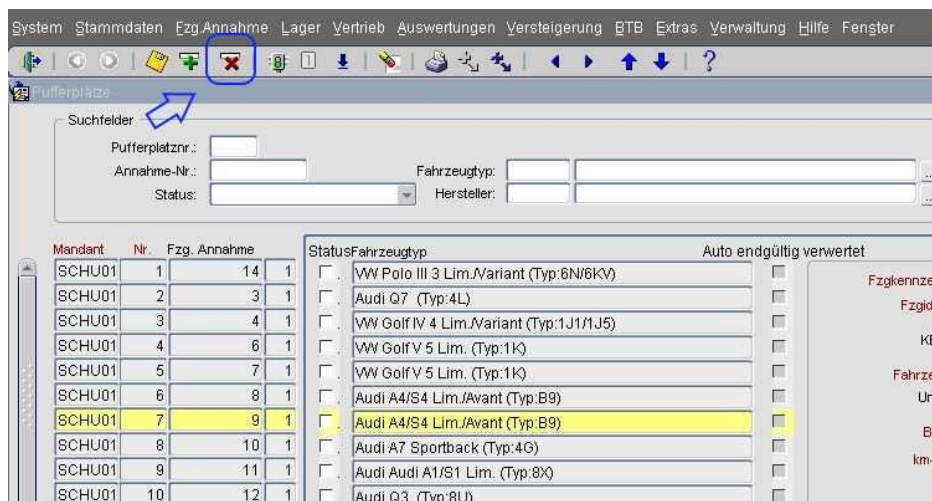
System Stammdaten Fzg Annahme Lager Vertrieb Auswertungen Versteigerung BTB Extras Verwaltung Hilfe Fenster

?

Pufferplätze

Suchfelder

Pufferplatznr.:

Annahme-Nr.:

Fahrzeugtyp:

Status:

Hersteller:

| Mandant | Nr. | Fzg. Annahme | | Status | Fahrzeugtyp | Auto endgültig verwertet |
|---|---|---|---|---|---|---|
| SCHU01 | 1 | 14 | 1 | | VW Polo III 3 Lim./Variant (Typ:6N/6KV) | |
| SCHU01 | 2 | 3 | 1 | | Audi Q7 (Typ:4L) | |
| SCHU01 | 3 | 4 | 1 | | VW Golf IV 4 Lim./Variant (Typ:1J1/1J5) | |
| SCHU01 | 4 | 6 | 1 | | VW Golf V 5 Lim. (Typ:1K) | |
| SCHU01 | 5 | 7 | 1 | | VW Golf V 5 Lim. (Typ:1K) | |
| SCHU01 | 6 | 8 | 1 | | Audi A4/S4 Lim./Avant (Typ:B9) | |
| SCHU01 | 7 | 9 | 1 | | Audi A4/S4 Lim./Avant (Typ:B9) | |
| SCHU01 | 8 | 10 | 1 | | Audi A7 Sportback (Typ:4G) | |
| SCHU01 | 9 | 11 | 1 | | Audi Audi A1/S1 Lim. (Typ:8X) | |
| SCHU01 | 10 | 12 | 1 | | Audi Q3 (Typ:8U) | |

Fzgkennze

Fzgid

KI

Fahrze

Ur

B

km-